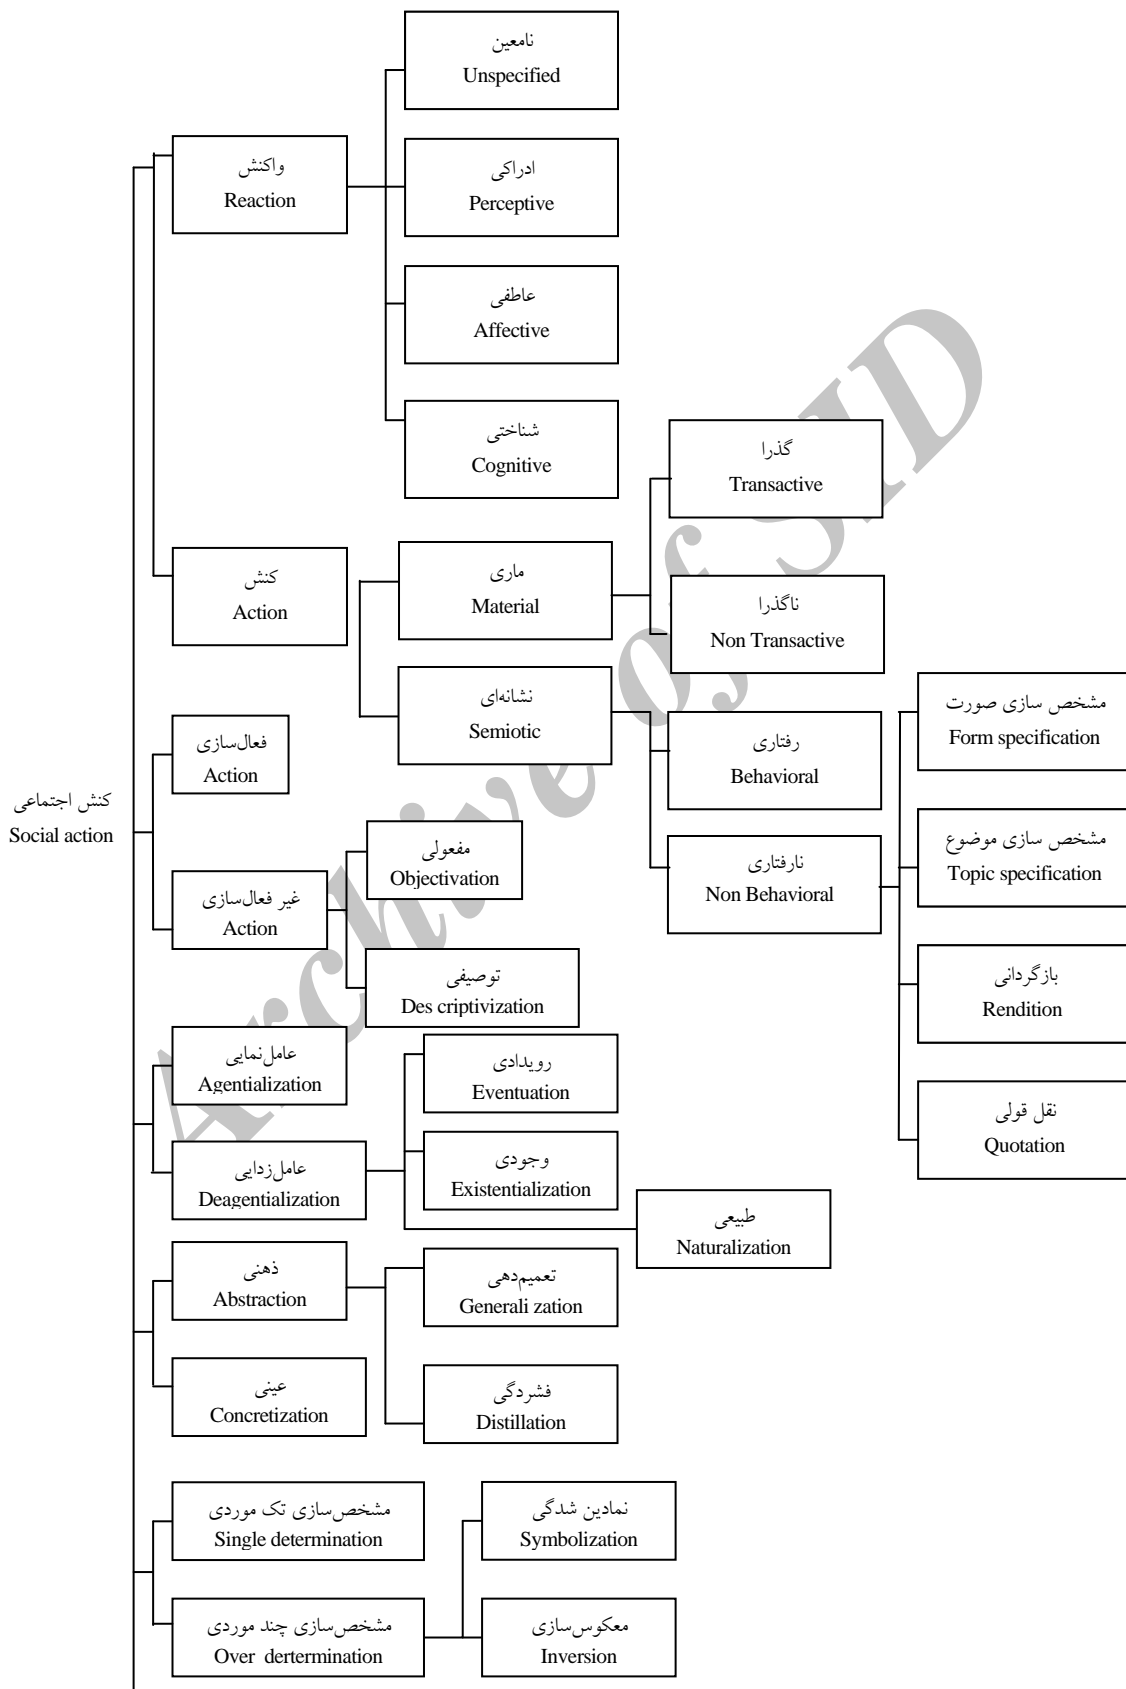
کنش اجتماعی
Social action

واکنش
Reaction

نامعین
Unspecified

ادراکی
Perceptive

عاطفی
Affective

شناختی
Cognitive

کنش
Action

مادی
Material

گذرا
Transactive

ناگذرا
Non Transactive

نشانه‌ای
Semiotic

رفتاری
Behavioral

نارفتاری
Non Behavioral

مشخص سازی صورت
Form specification

مشخص سازی موضوع
Topic specification

بازگردانی
Rendition

نقل قولی
Quotation

فعال‌سازی
Action

غیر فعال‌سازی
Action

مفعولی
Objectivation

توصیفی
Des criptivization

عامل‌نمایی
Agentialization

عامل‌زدایی
Deagentialization

رویدادی
Eventuation

وجودی
Existentialization

طبیعی
Naturalization

ذهنی
Abstraction

تعمیم‌دهی
Generali zation

فشردگی
Distillation

عینی
Concretization

مشخص‌سازی تک موردی
Single determination

مشخص‌سازی چند موردی
Over dertermination

نمادین شدگی
Symbolization

معکوس‌سازی
Inversion

Archive of SID